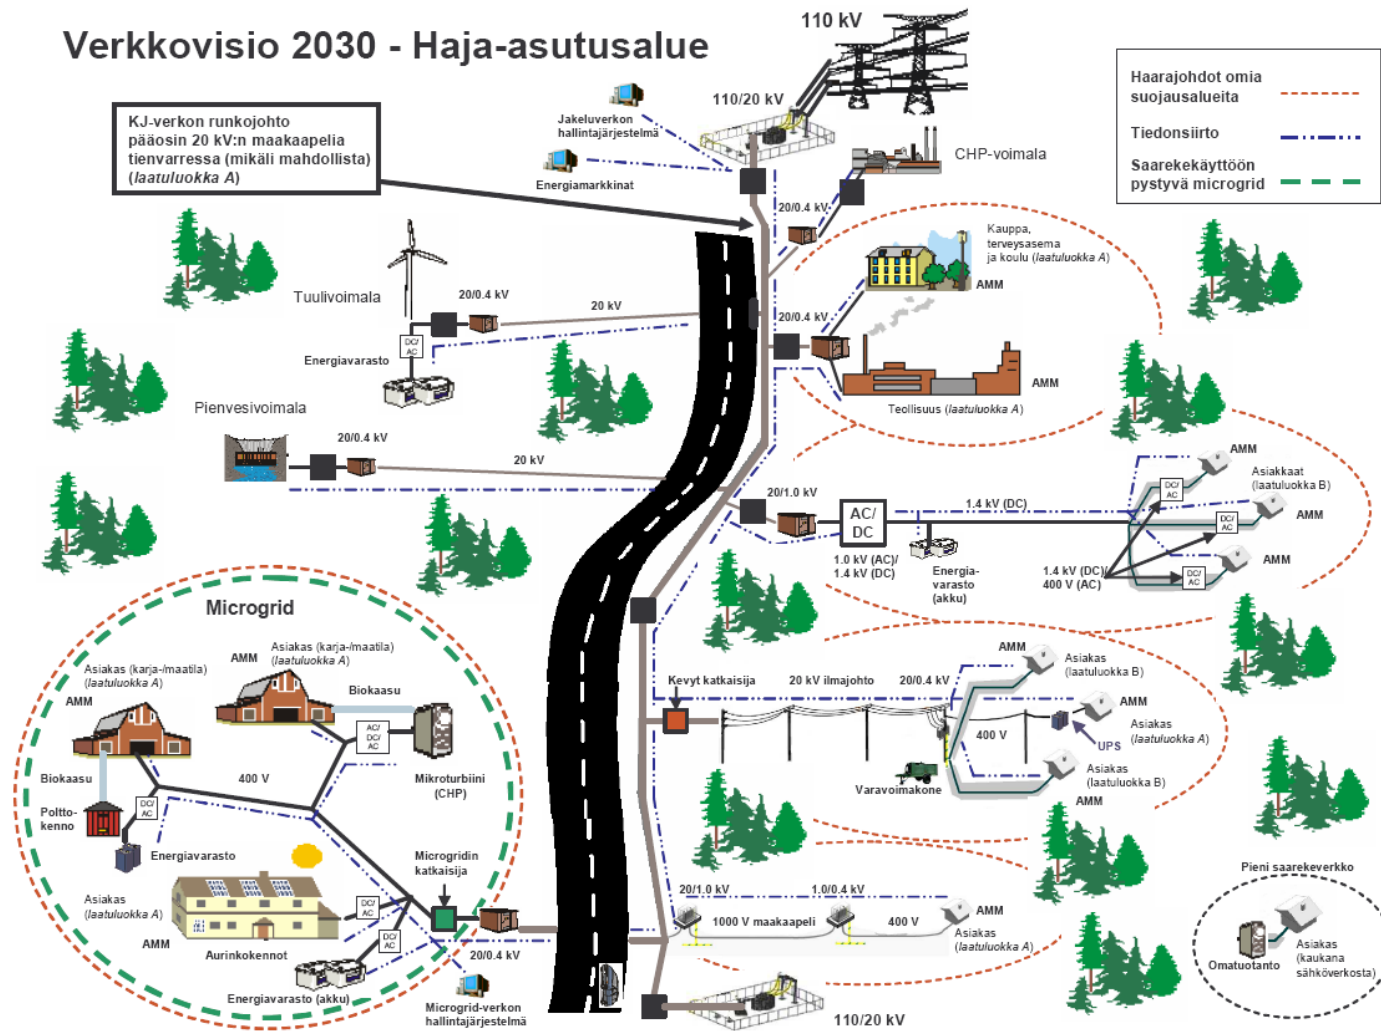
Verkkovisio 2030 - Haja-asutusalue

110 kV

110/20 kV

Jakeluverkon hallintajärjestelmä

Energiamarkkinat

KJ-verkon runkojohto pääosin 20 kV:n maakaapelia tienvarressa (mikäli mahdollista) (laatuluokka A)

CHP-voimala

Haarajohdot omia suojausalueita

Tiedonsiirto

Saarekekäyttöön pystyvä microgrid

20/0.4 kV

Kauppa, terveysasema ja koulu (laatuluokka A)

AMM

Tuulivoimala

20/0.4 kV

20 kV

DC/AC

Energiavarasto

20/0.4 kV

AMM

Teollisuus (laatuluokka A)

Pienvesivoimala

20/0.4 kV

20 kV

AMM

Asiakkaat (laatuluokka B)

DC/AC

AMM

20/1.0 kV

AC/DC

1.4 kV (DC)

DC/AC

1.0 kV (AC)/ 1.4 kV (DC)

Energiavarasto (akku)

1.4 kV (DC)/ 400 V (AC)

DC/AC

AMM

Microgrid

Asiakas (karja-/maatila) (laatuluokka A)

AMM

Asiakas (karja-/maatila) (laatuluokka A)

AMM

Biokaasu

AC/DC/AC

Mikroturbiini (CHP)

400 V

Biokaasu

Polttokenno

DC/AC

Energiavarasto

Microgridin katkaisija

Asiakas (laatuluokka A)

AMM

DC/AC

DC/AC

Aurinkokennot

Energiavarasto (akku)

20/0.4 kV

Microgrid-verkon hallintajärjestelmä

AMM

Asiakas (laatuluokka B)

Kevyt katkaisija

20 kV ilmajohto

20/0.4 kV

AMM

Asiakas (laatuluokka A)

400 V

UPS

Varavoimakone

Asiakas (laatuluokka B)

AMM

Pieni saarekeverkko

20/1.0 kV

1.0/0.4 kV

AMM

1000 V maakaapeli

400 V

Asiakas (laatuluokka A)

Omatuotanto

Asiakas (kaukana sähköverkosta)

110/20 kV